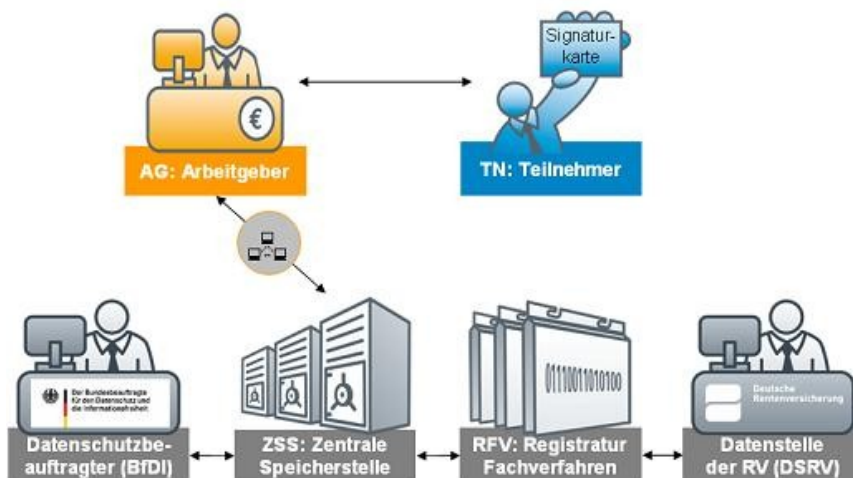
Signaturkarte

AG: Arbeitgeber

TN: Teilnehmer

Der Bundesbeauftragte für den Datenschutz und die Informationsfreiheit

Datenschutzbeauftragter (BfDI)

ZSS: Zentrale Speicherstelle

01110011010100

RFV: Registratur Fachverfahren

Deutsche Rentenversicherung

Datenstelle der RV (DSRV)